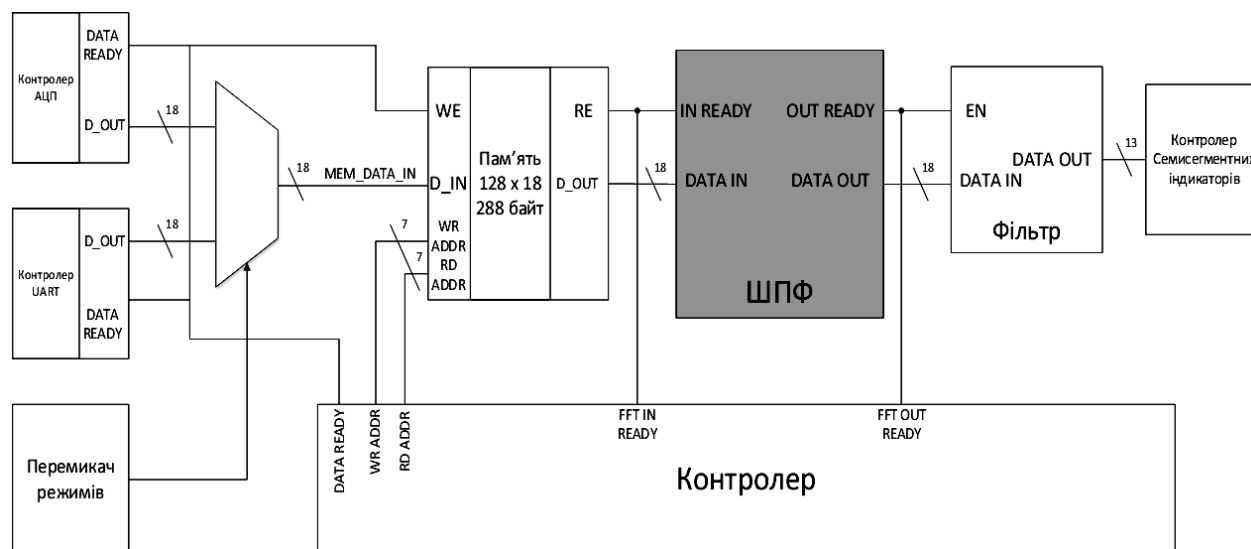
Контролер АЦП
DATA READY
D_OUT
18
Контролер UART
D_OUT
18
DATA READY
18
MEM_DATA_IN
WE
D_IN
WR ADDR
RD ADDR
7
7
Пам'ять 128 x 18 288 байт
RE
D_OUT
18
IN READY
DATA IN
OUT READY
DATA OUT
ШПФ
18
EN
DATA IN
DATA OUT
Фільтр
13
Контролер Семисегментних індикаторів
Перемикач режимів
DATA READY
WR ADDR
RD ADDR
FFT IN READY
FFT OUT READY
Контролер